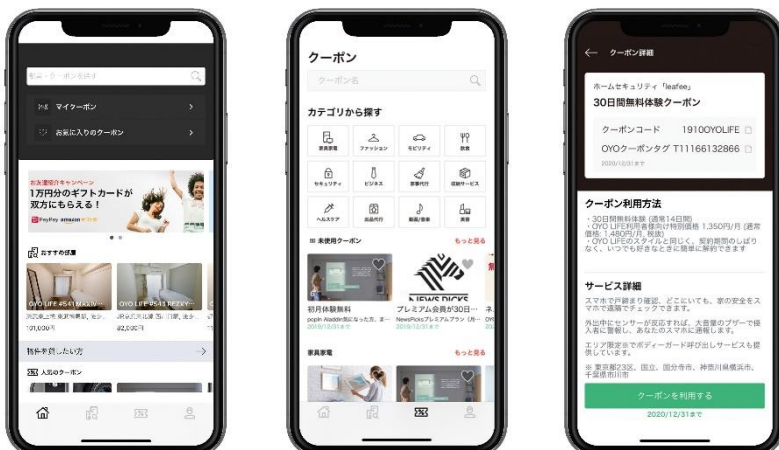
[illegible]

マイクーポン

お気に入りのクーポン

お友達紹介キャンペーン

1万円分のギフトカードが双方にもらえる！

PayPay amazon

おすすめの部屋

OYO LIFE #541 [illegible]

OYO LIFE #541 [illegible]

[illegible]

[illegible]

101,030円

82,030円

物件を探したい方

人気のクーポン

クーポン

クーポン名

カテゴリから探す

家具家電

ファッション

モビリティ

飲食

セキュリティ

ビジネス

家事代行

団体サービス

ヘルスケア

出品代行

動画/音楽

美容

未使用クーポン

もっと見る

初月体験無料

popIn Aladdin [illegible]

2020/12/31まで

プレミアム会員が30日…

NewsPicksプレミアムプラン（月…

2020/12/31まで

NEWS PICKS

家具家電

もっと見る

クーポン詳細

ホームセキュリティ「leafee」

30日間無料体験クーポン

クーポンコード 1910OYOLIFE

OYOクーポンタグ T11166132866

2020/12/31まで

クーポン利用方法

・30日間無料体験（通常14日間）
・OYO LIFE利用者様向け特別価格 1,350円/月（通常価格：1,480円/月 税抜）
・OYO LIFEのスタイルと同じく、契約期間のしばりなし。いつでも好きなときに簡単に解約できます

サービス詳細

スマホで戸締まり確認、どこにいても、家の安全をスマホで遠隔でチェックできます。

外出中にセンサーが反応すれば、大音量のブザーで侵入者に警報し、あなたのスマホに通知します。

エリア限定※で駆けつけ呼び出しサービスも提供しています。

※ 東京都23区、国立、国分寺市、神奈川県横浜市、千葉県市川市

クーポンを利用する

2020/12/31まで